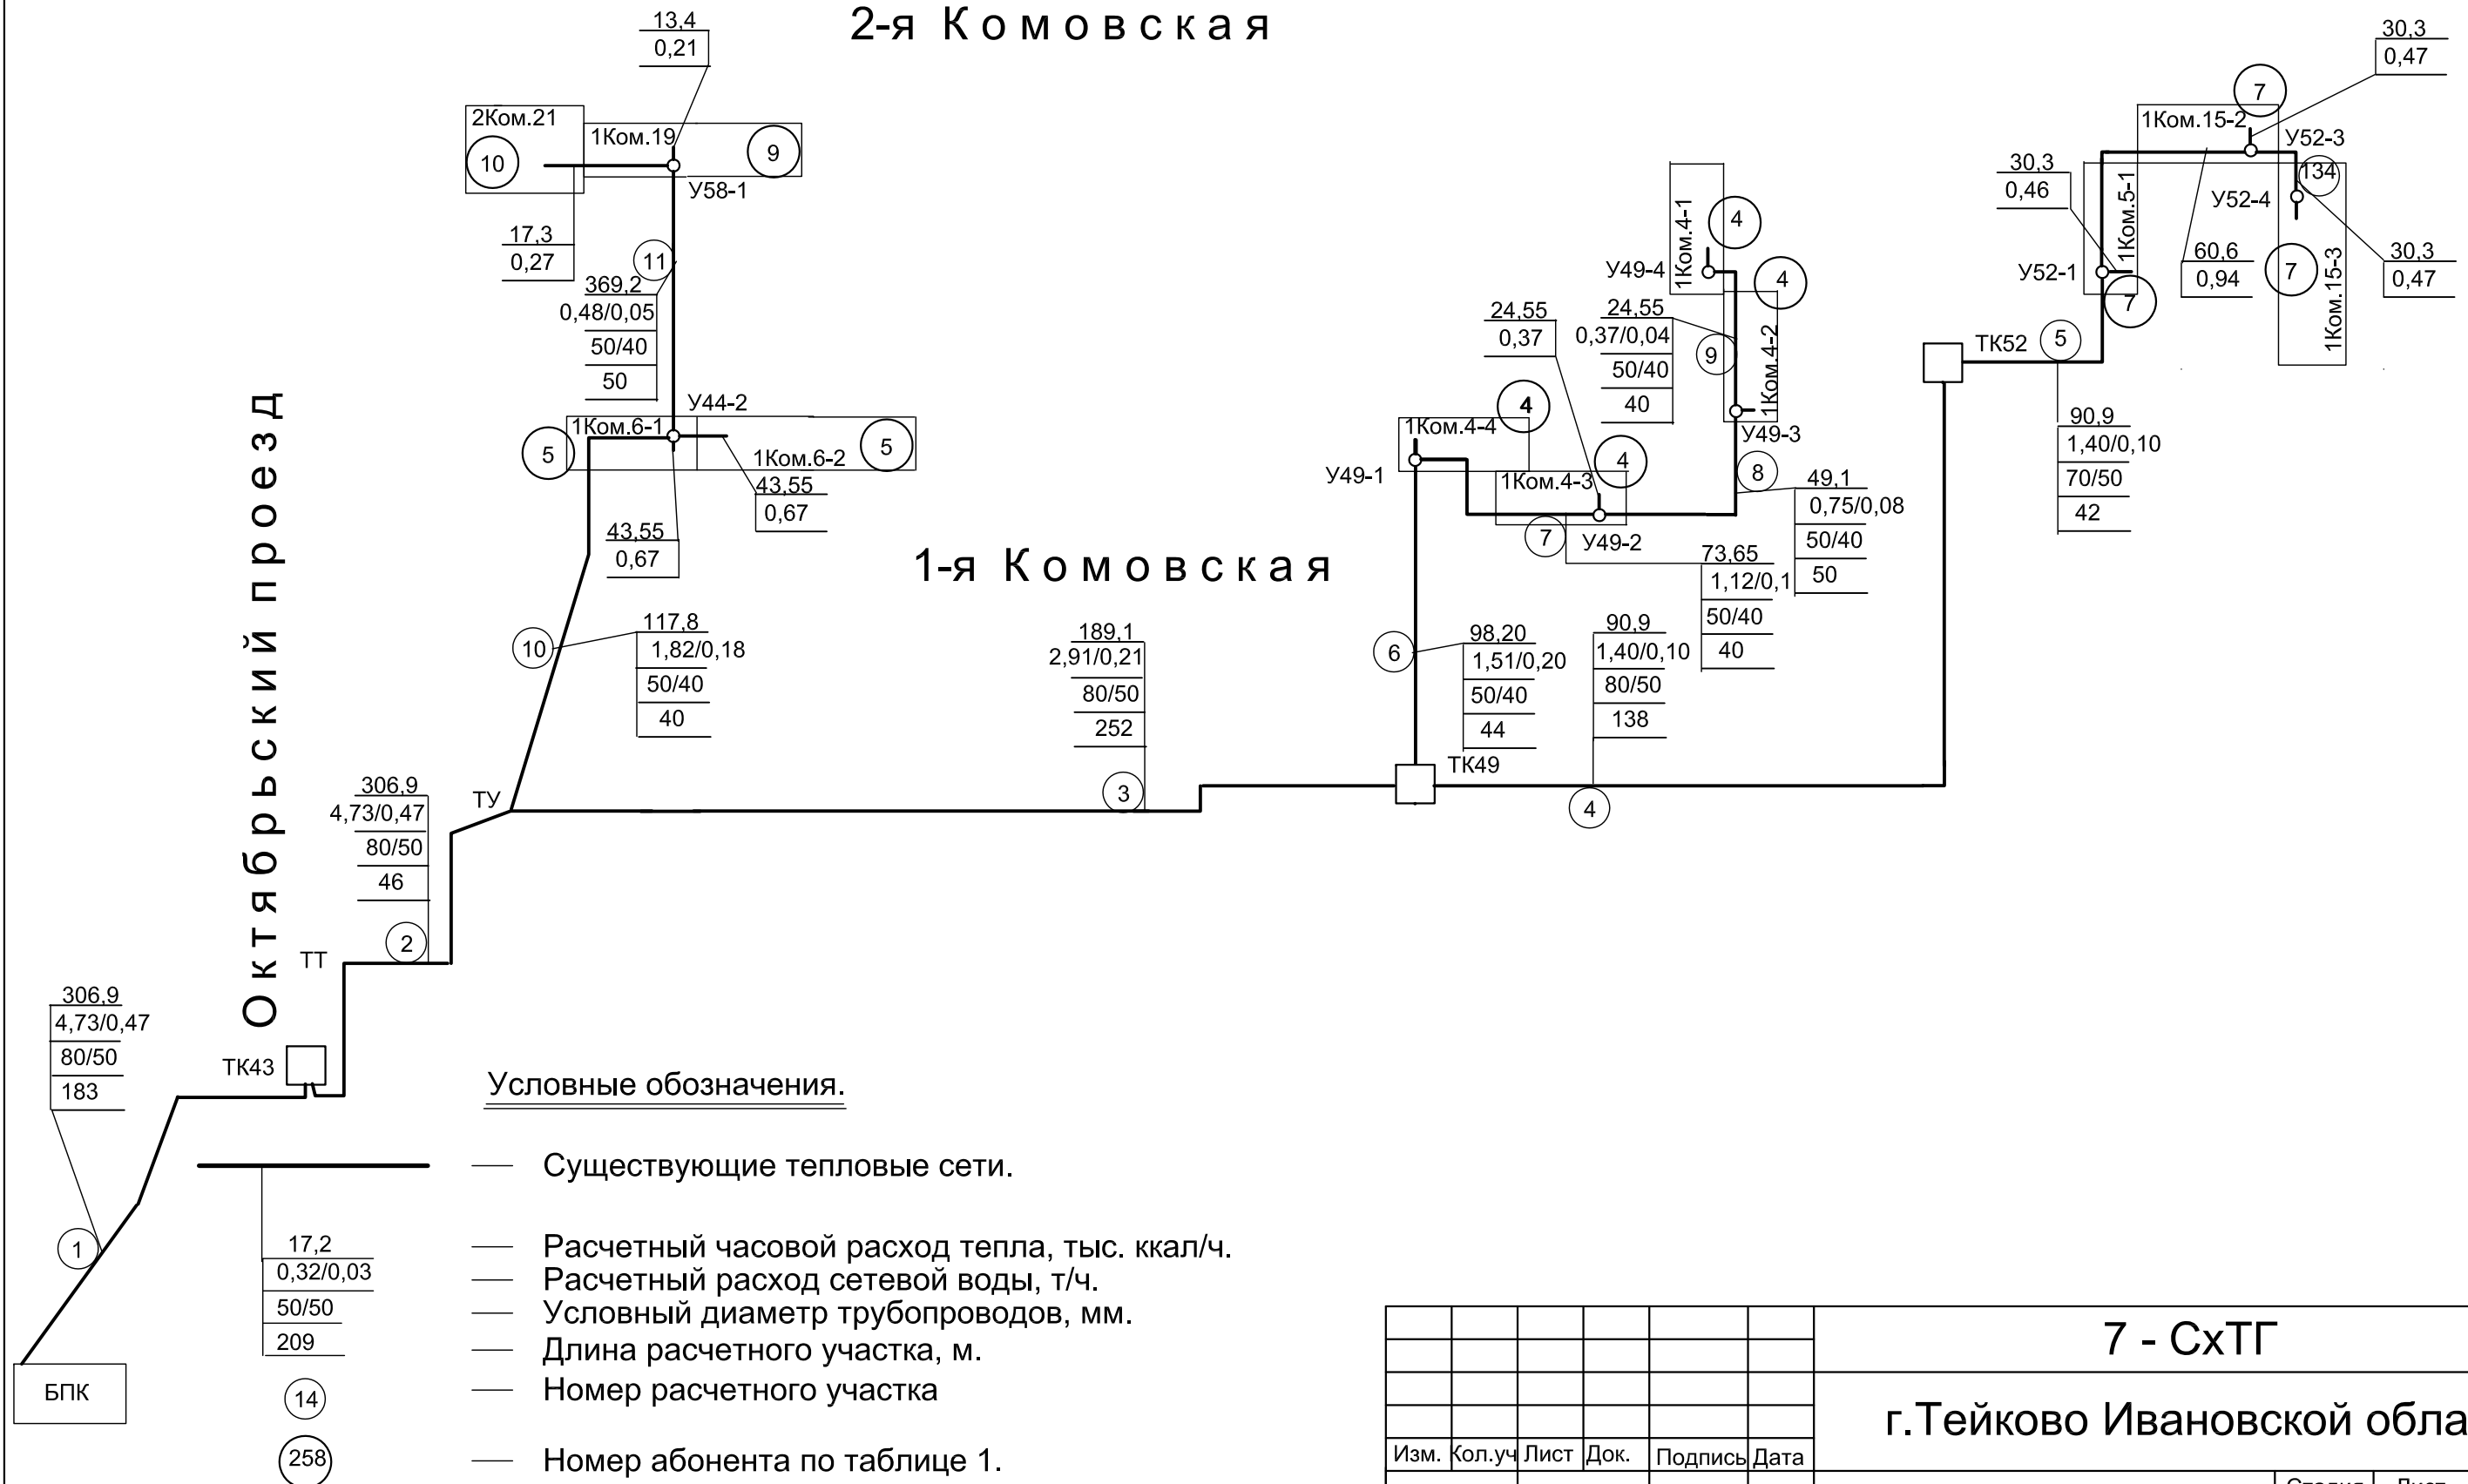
2-я Комовская

13,4
0,21

2Ком.21
10
1Ком.19
9
У58-1

17,3
0,27

11
369,2
0,48/0,05
50/40
50

У44-2
1Ком.6-1
5
1Ком.6-2
5
43,55
0,67

43,55
0,67

1-я Комовская

Октябрьский проезд

10
117,8
1,82/0,18
50/40
40

189,1
2,91/0,21
80/50
252
3

306,9
4,73/0,47
80/50
46
ТУ
2
ТТ

306,9
4,73/0,47
80/50
183
ТК43
1
БПК

1Ком.4-1
4
У49-4
4
24,55
0,37
24,55
0,37/0,04
50/40
40
9
1Ком.4-2
У49-3
1Ком.4-4
4
У49-1
4
1Ком.4-3
8
49,1
0,75/0,08
50/40
50
7
У49-2
73,65
1,12/0,1
50/40
40
6
98,20
1,51/0,20
50/40
44
90,9
1,40/0,10
80/50
138
ТК49
4

30,3
0,47
7
1Ком.15-2
У52-3
134
30,3
0,46
1Ком.5-1
У52-4
60,6
0,94
7
1Ком.15-3
30,3
0,47
У52-1
7
ТК52
5
90,9
1,40/0,10
70/50
42

Условные обозначения.

— Существующие тепловые сети.

17,2
0,32/0,03
50/50
209
14
258

— Расчетный часовой расход тепла, тыс. ккал/ч.
— Расчетный расход сетевой воды, т/ч.
— Условный диаметр трубопроводов, мм.
— Длина расчетного участка, м.
— Номер расчетного участка
— Номер абонента по таблице 1.

| Изм. | Кол.уч | Лист | Док. | Подпись | Дата |

7 - СхТГ

г.Тейково Ивановской обла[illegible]